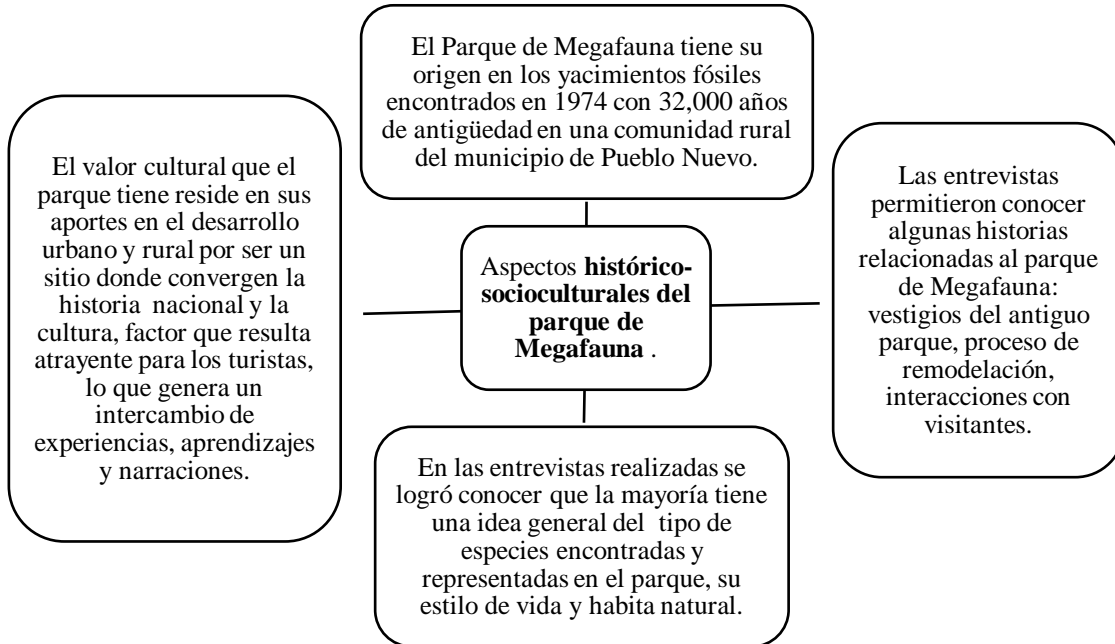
El Parque de Megafauna tiene su origen en los yacimientos fósiles encontrados en 1974 con 32,000 años de antigüedad en una comunidad rural del municipio de Pueblo Nuevo.

El valor cultural que el parque tiene reside en sus aportes en el desarrollo urbano y rural por ser un sitio donde convergen la historia nacional y la cultura, factor que resulta atrayente para los turistas, lo que genera un intercambio de experiencias, aprendizajes y narraciones.

Aspectos **histórico-socioculturales del parque de Megafauna** .

Las entrevistas permitieron conocer algunas historias relacionadas al parque de Megafauna: vestigios del antiguo parque, proceso de remodelación, interacciones con visitantes.

En las entrevistas realizadas se logró conocer que la mayoría tiene una idea general del tipo de especies encontradas y representadas en el parque, su estilo de vida y habita natural.